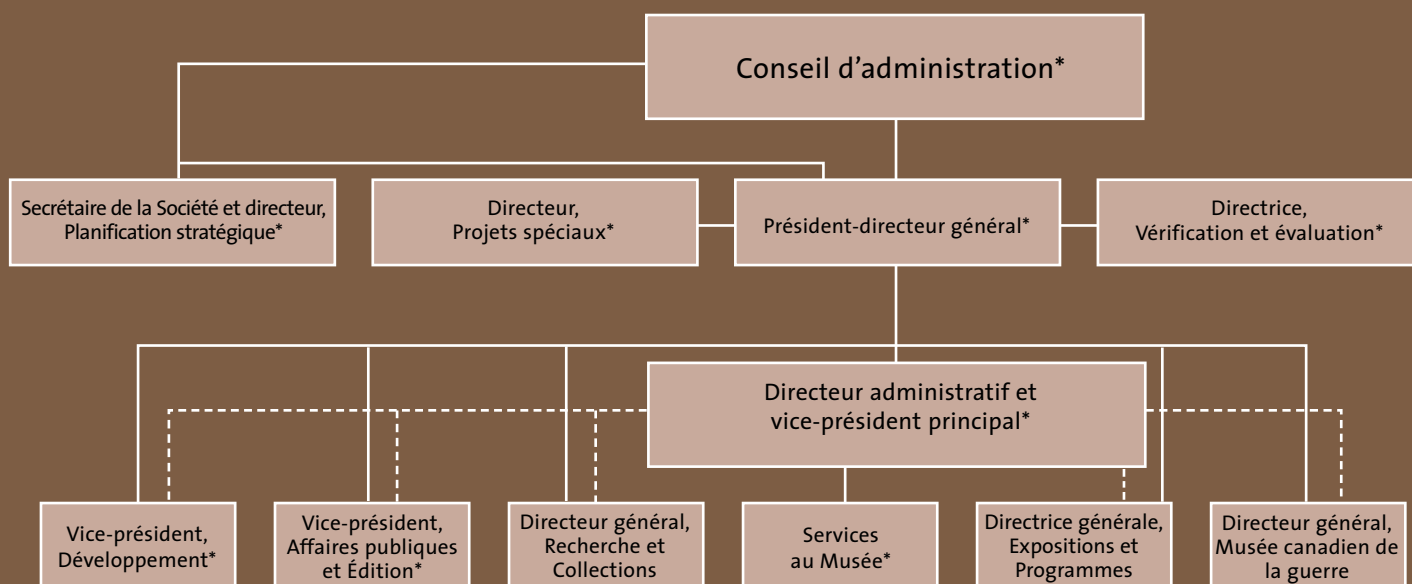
Conseil d'administration*

Secrétaire de la Société et directeur, Planification stratégique*

Directeur, Projets spéciaux*

Président-directeur général*

Directrice, Vérification et évaluation*

Directeur administratif et vice-président principal*

Vice-président, Développement*

Vice-président, Affaires publiques et Édition*

Directeur général, Recherche et Collections

Services au Musée*

Directrice générale, Expositions et Programmes

Directeur général, Musée canadien de la guerre